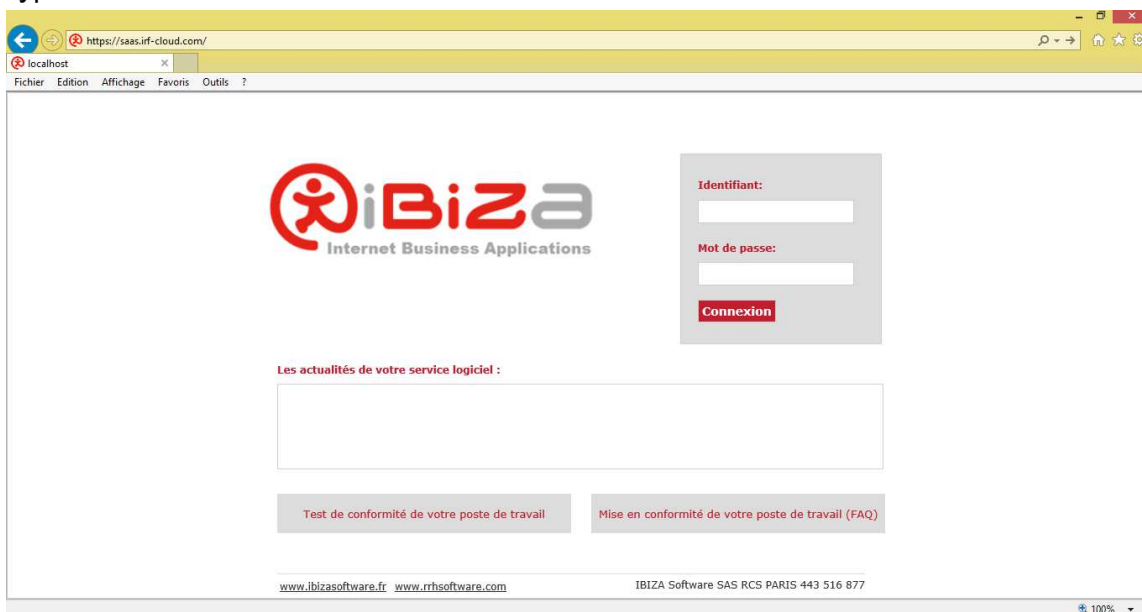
https://saas.irf-cloud.com/

localhost

Fichier Edition Affichage Favoris Outils ?

iBiZa
Internet Business Applications

Identifiant:

Mot de passe:

Connexion

Les actualités de votre service logiciel :

Test de conformité de votre poste de travail

Mise en conformité de votre poste de travail (FAQ)

www.ibizasoftware.fr www.rrhsoftware.com

IBIZA Software SAS RCS PARIS 443 516 877

100%